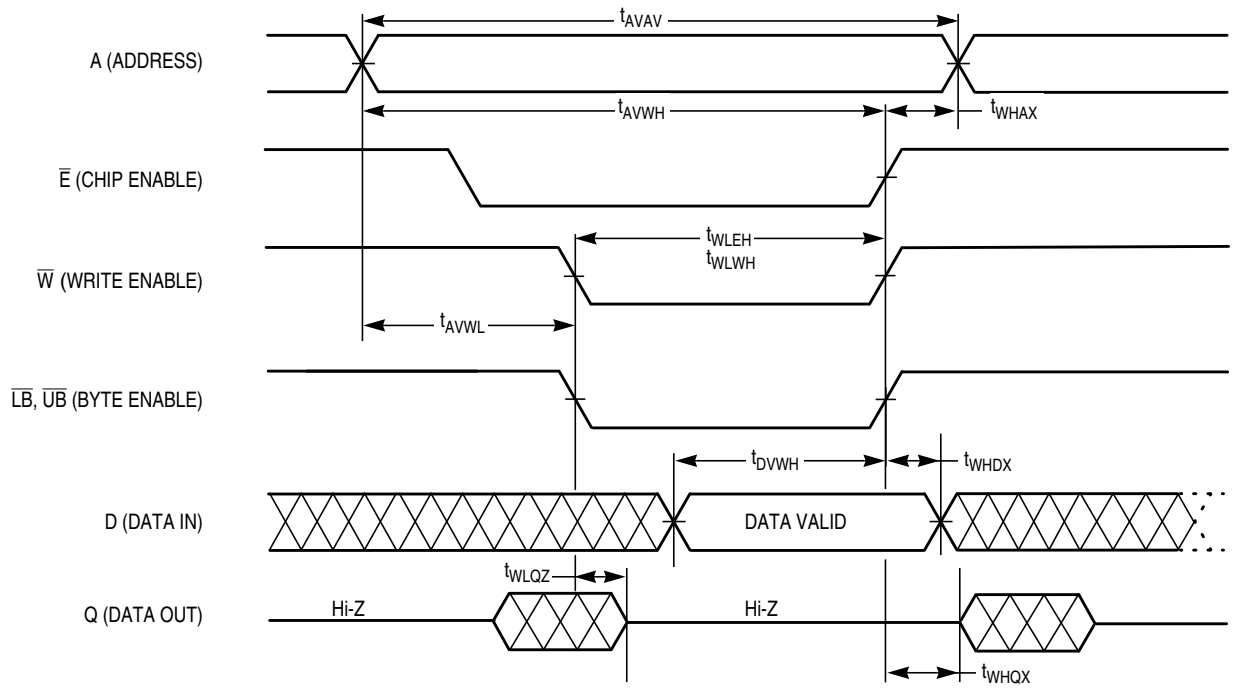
$t_{AVAV}$

A (ADDRESS)

$t_{AVWH}$

$t_{WHAX}$

$\overline{E}$ (CHIP ENABLE)

$t_{WLEH}$

$t_{WLWH}$

$\overline{W}$ (WRITE ENABLE)

$t_{AVWL}$

$\overline{LB}$, $\overline{UB}$ (BYTE ENABLE)

$t_{DVWH}$

$t_{WHDX}$

D (DATA IN)

DATA VALID

$t_{WLQZ}$

Q (DATA OUT)

Hi-Z

Hi-Z

$t_{WHQX}$